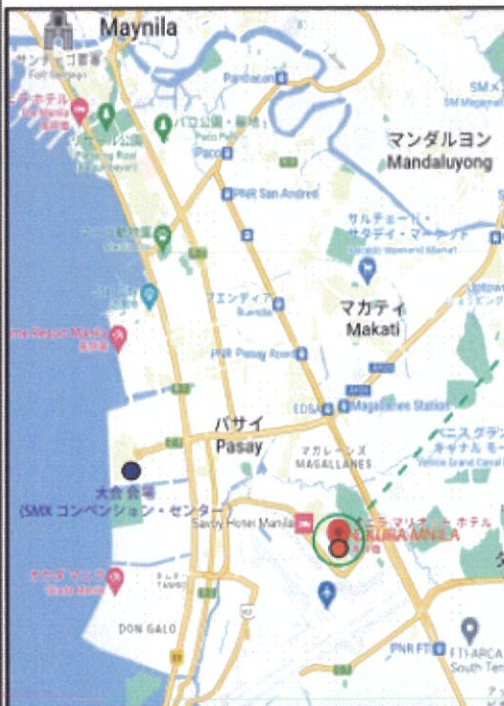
Maynila
サンティアゴ要塞
Fort Santiago
ホテル
Pandacan
SM
パコ公園・墓地
Paco Park
Paco
マンダルヨン
Mandaluyong
PNR San Andres
サルチェード・サタデイ・マーケット
Salcedo Weekend Market
マカティ
Makati
ブエンディア
Buendia
PNR Pasay Road
EDSA
Magallanes Station
パサイ
Pasay
マガレーンズ
MAGALLANES
ベニスグランドキャナルモール
Venice Grand Canal Mall
大会会場
(SMX コンベンション・センター)
Savoy Hotel Manila
ニューマリナホテル
OKURA MANILA
オカダマニラ
Okada Manila
タンボ
TAMBO
DON GALO
PNR FTI
FTI-ARCA South Terminal